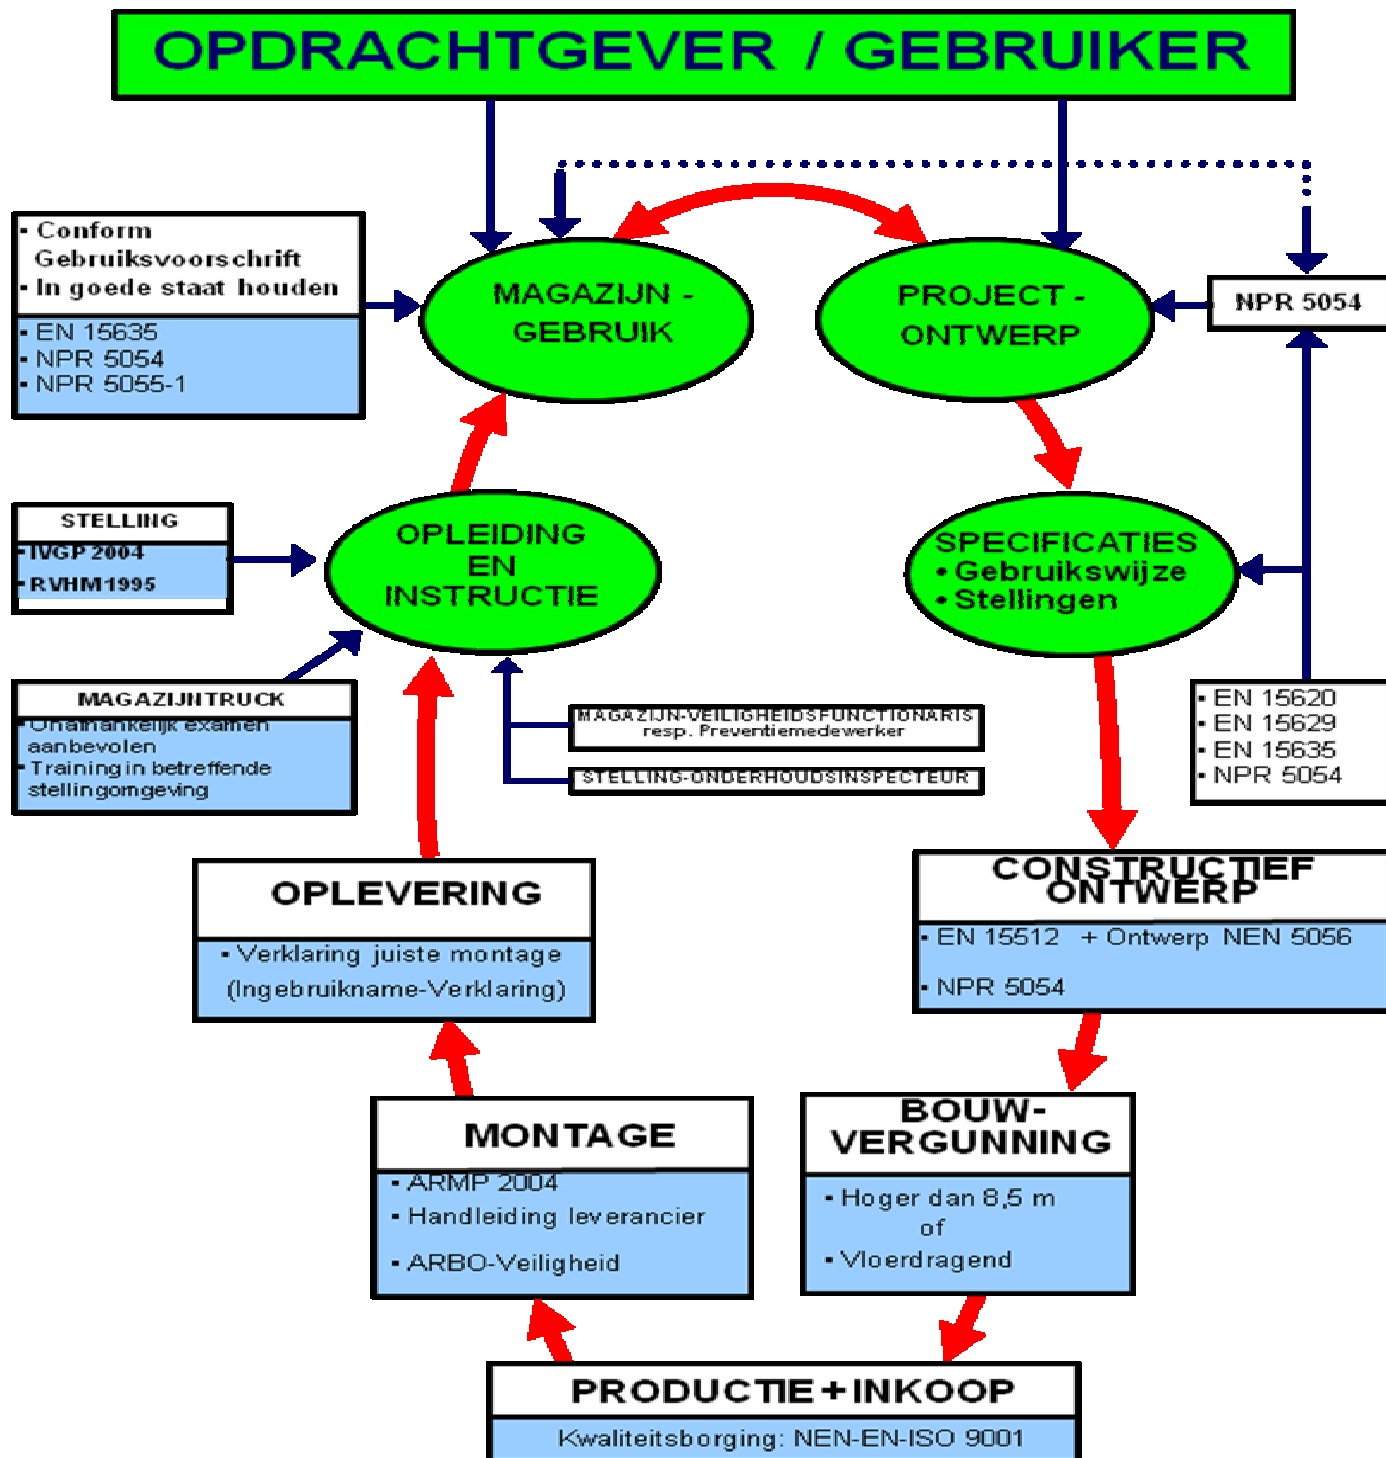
OPDRACHTGEVER / GEBRUIKER

• Conform Gebruiksvoorschrift
• In goede staat houden
• EN 15635
• NPR 5054
• NPR 5055-1

MAGAZIJN - GEBRUIK

PROJECT - ONTWERP

NPR 5054

STELLING
• IVGP 2004
• RVHM1995

OPLEIDING EN INSTRUCTIE

SPECIFICATIES
• Gebruikswijze
• Stellingen

MAGAZIJNTRUCK
• Onafhankelijk examen aanbevolen
• Training in betreffende stellingomgeving

MAGAZIJN-VEILIGHEIDSFUNCTIONARIS resp. Preventiemedewerker

STELLING-ONDERHOUDSINSPECTEUR

• EN 15620
• EN 15629
• EN 15635
• NPR 5054

OPLEVERING
• Verklaring juiste montage (Ingebruikname-Verklaring)

CONSTRUCTIEF ONTWERP
• EN 15512 + Ontwerp NEN 5056
• NPR 5054

MONTAGE
• ARMP 2004
• Handleiding leverancier
• ARBO-Veiligheid

BOUW-VERGUNNING
• Hoger dan 8,5 m of
• Vloerdragend

PRODUCTIE + INKOOP
Kwaliteitsborging: NEN-EN-ISO 9001